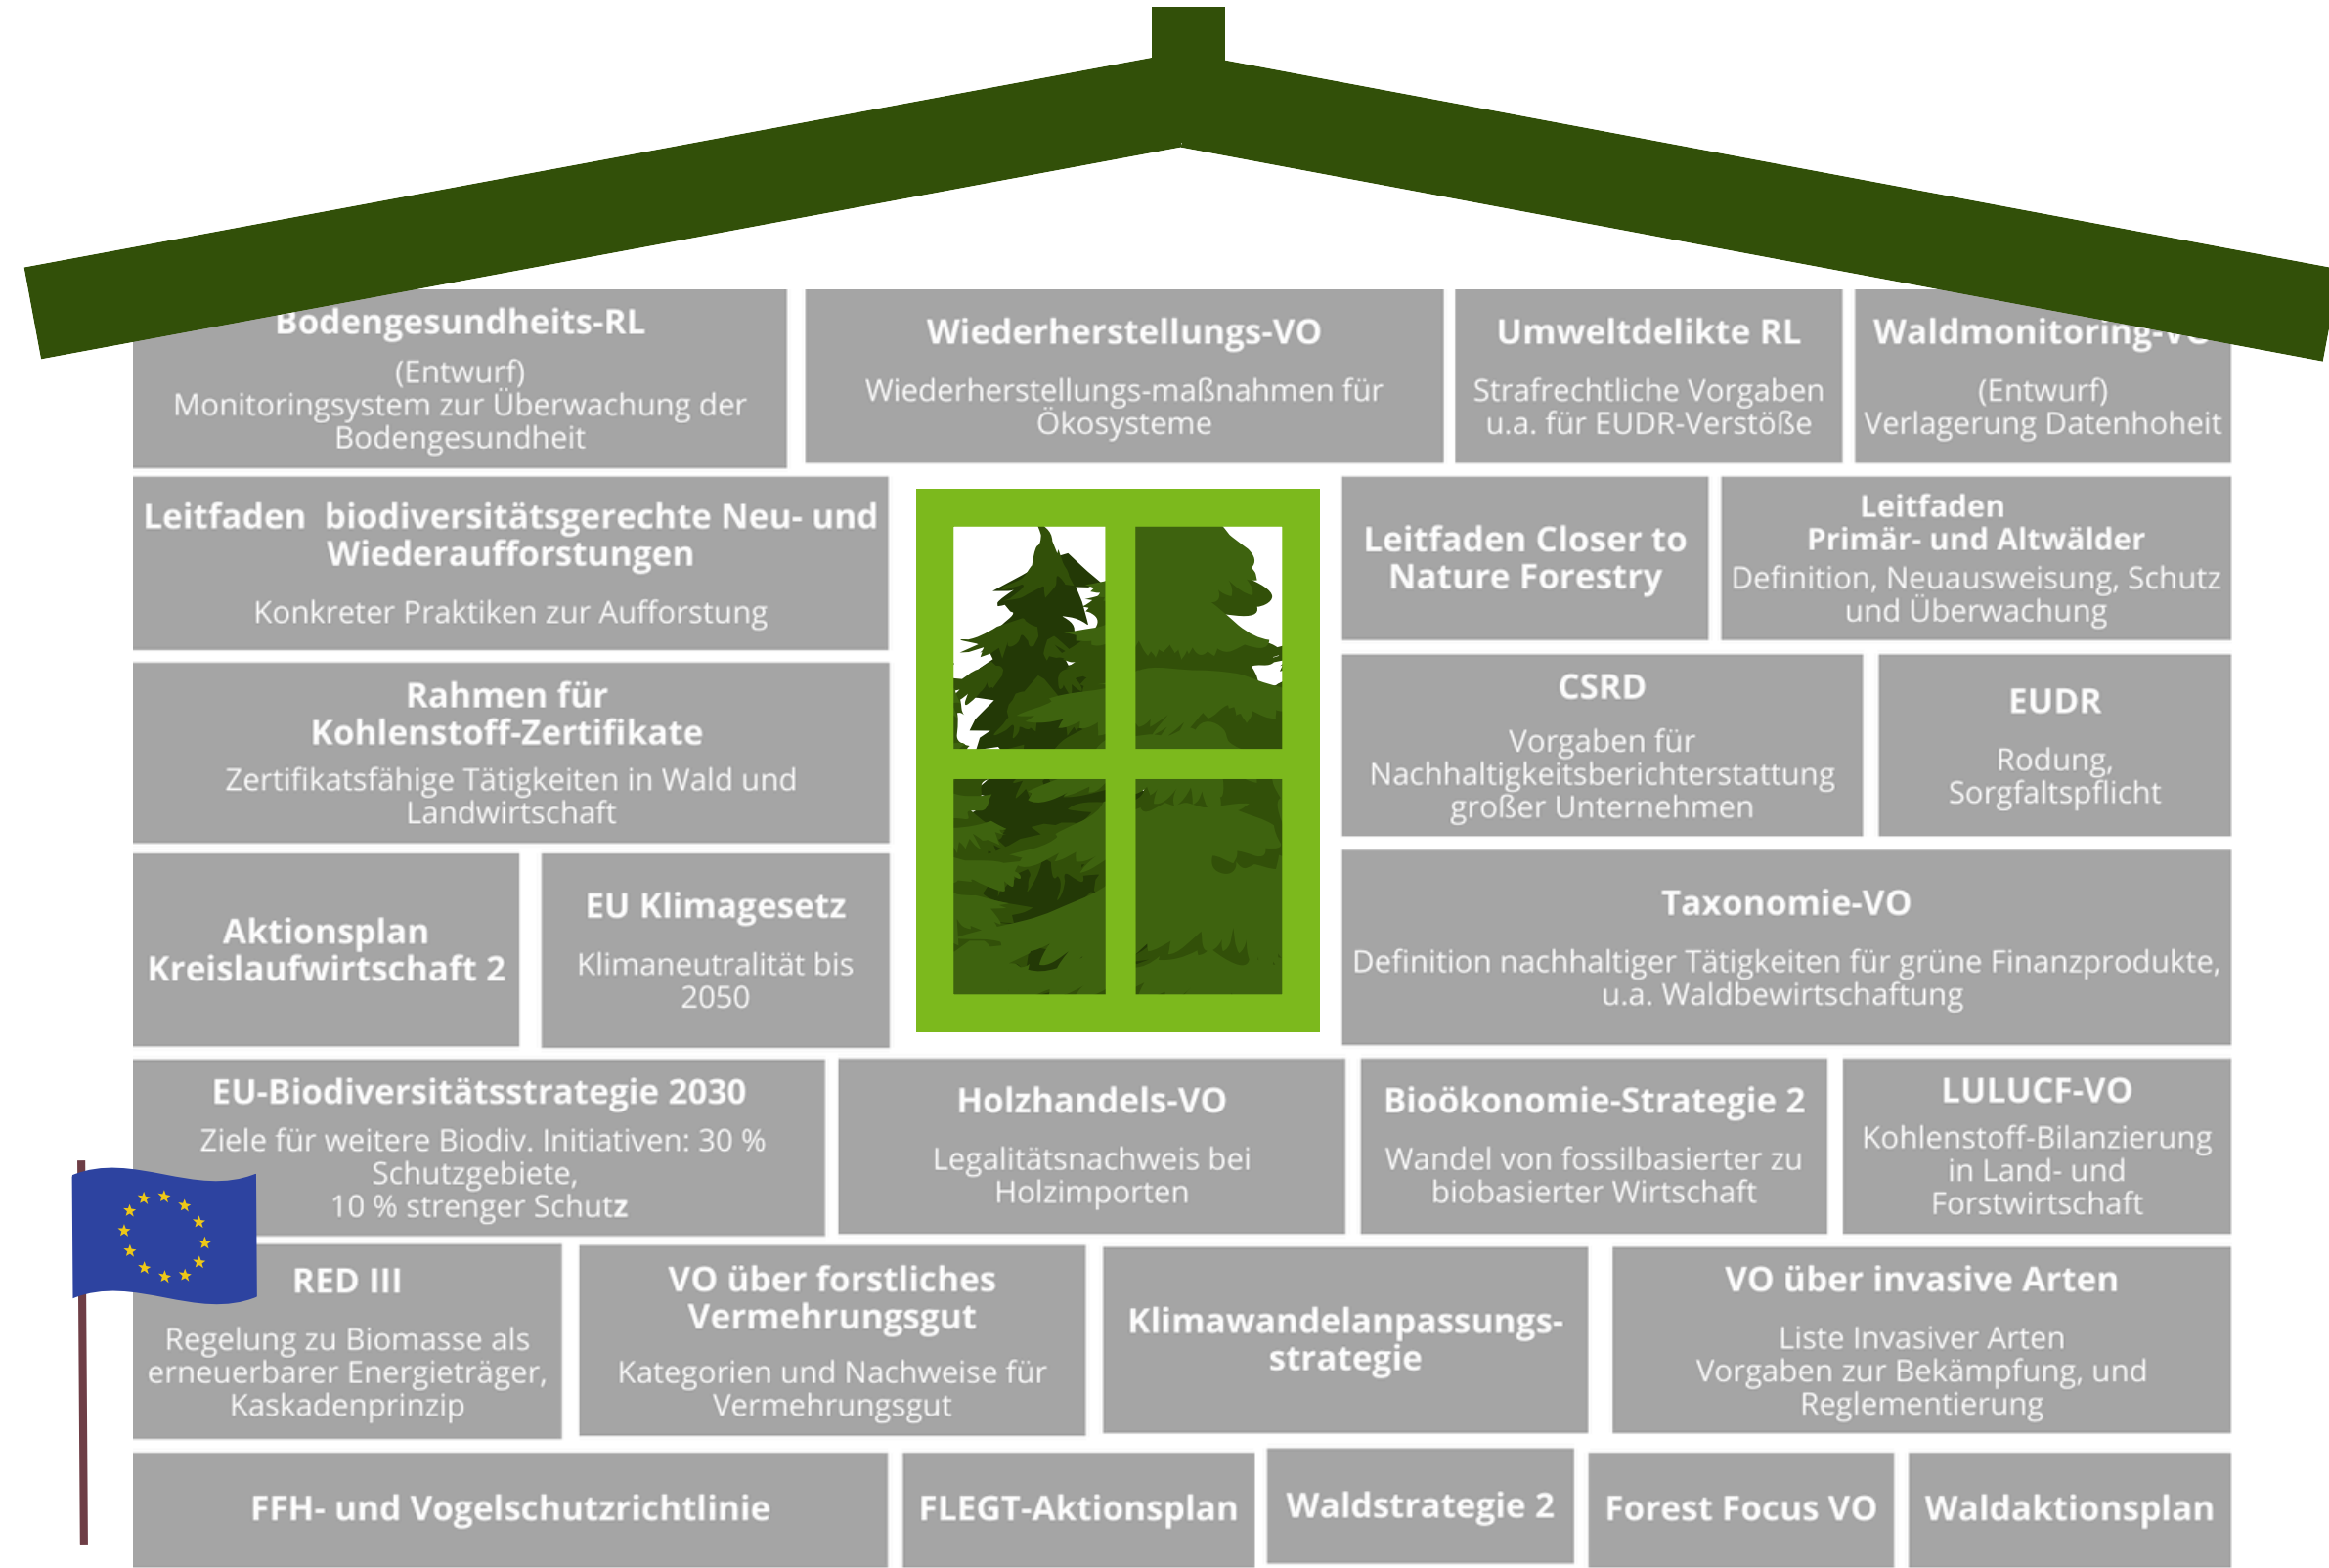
Bodengesundheits-RL
(Entwurf)
Monitoringsystem zur Überwachung der Bodengesundheit

Wiederherstellungs-VO
Wiederherstellungs-maßnahmen für Ökosysteme

Umweltdelikte RL
Strafrechtliche Vorgaben u.a. für EUDR-Verstöße

Waldmonitoring-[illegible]
(Entwurf)
Verlagerung Datenhoheit

Leitfaden biodiversitätsgerechte Neu- und Wiederaufforstungen
Konkreter Praktiken zur Aufforstung

Leitfaden Closer to Nature Forestry

Leitfaden
Primär- und Altwälder
Definition, Neuausweisung, Schutz und Überwachung

Rahmen für Kohlenstoff-Zertifikate
Zertifikatsfähige Tätigkeiten in Wald und Landwirtschaft

CSRD
Vorgaben für Nachhaltigkeitsberichterstattung großer Unternehmen

EUDR
Rodung, Sorgfaltspflicht

Aktionsplan Kreislaufwirtschaft 2

EU Klimagesetz
Klimaneutralität bis 2050

Taxonomie-VO
Definition nachhaltiger Tätigkeiten für grüne Finanzprodukte, u.a. Waldbewirtschaftung

EU-Biodiversitätsstrategie 2030
Ziele für weitere Biodiv. Initiativen: 30 % Schutzgebiete,
10 % strenger Schutz

Holzhandels-VO
Legalitätsnachweis bei Holzimporten

Bioökonomie-Strategie 2
Wandel von fossilbasierter zu biobasierter Wirtschaft

LULUCF-VO
Kohlenstoff-Bilanzierung in Land- und Forstwirtschaft

RED III
Regelung zu Biomasse als erneuerbarer Energieträger, Kaskadenprinzip

VO über forstliches Vermehrungsgut
Kategorien und Nachweise für Vermehrungsgut

Klimawandelanpassungs-strategie

VO über invasive Arten
Liste Invasiver Arten
Vorgaben zur Bekämpfung, und Reglementierung

FFH- und Vogelschutzrichtlinie

FLEGT-Aktionsplan

Waldstrategie 2

Forest Focus VO

Waldaktionsplan